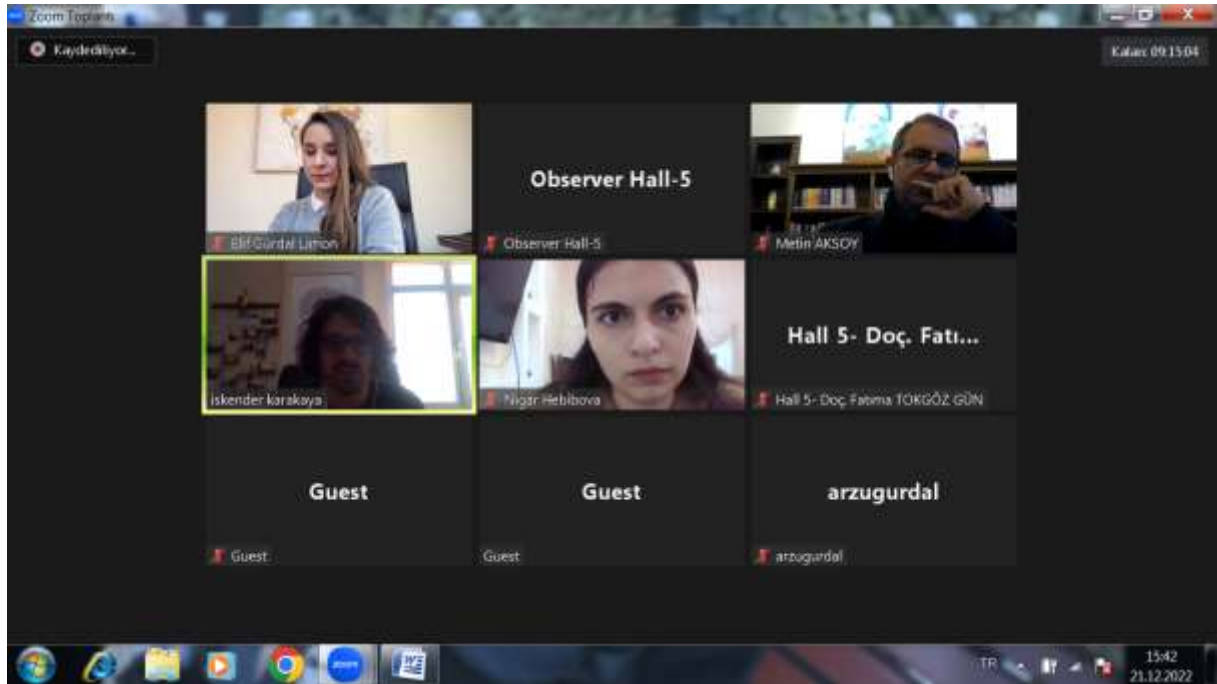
Zoom Toplantı

Kaydediliyor...

Kalan: 09:15:04

Elif Gürdal Limon

Observer Hall-5

Observer Hall-5

Metin AKSOY

iskender karakaya

Nigar Hebibova

Hall 5- Doç. Fatı...

Hall 5- Doç. Fatma TOKGÖZ GÜN

Guest

Guest

Guest

Guest

arzugurdal

arzugurdal

TR

15:42
21.12.2022